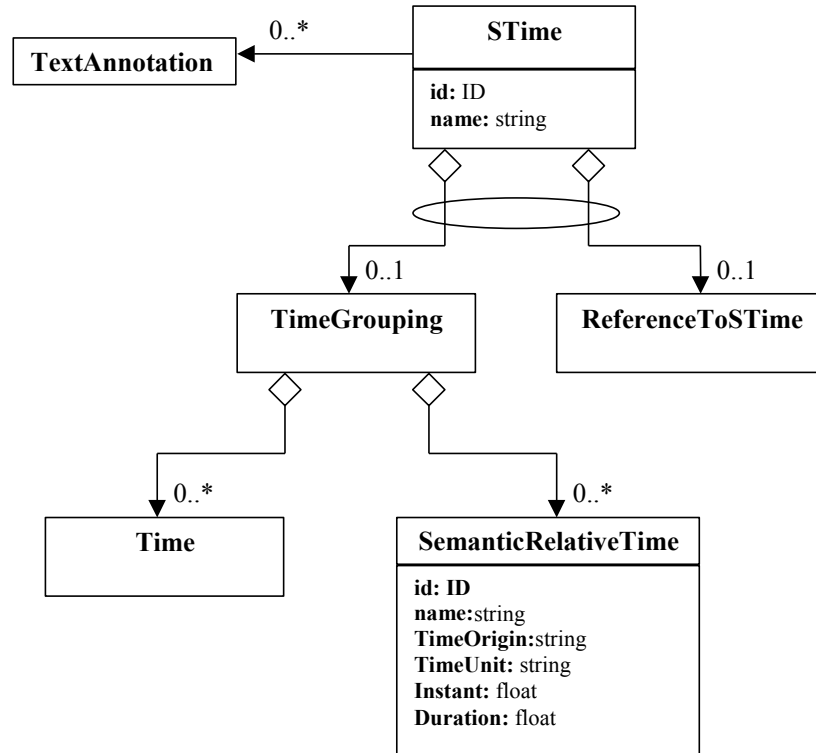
0..*

TextAnnotation

STime

id: ID
name: string

0..1

0..1

TimeGrouping

ReferenceToSTime

0..*

0..*

Time

SemanticRelativeTime

id: ID
name:string
TimeOrigin:string
TimeUnit: string
Instant: float
Duration: float